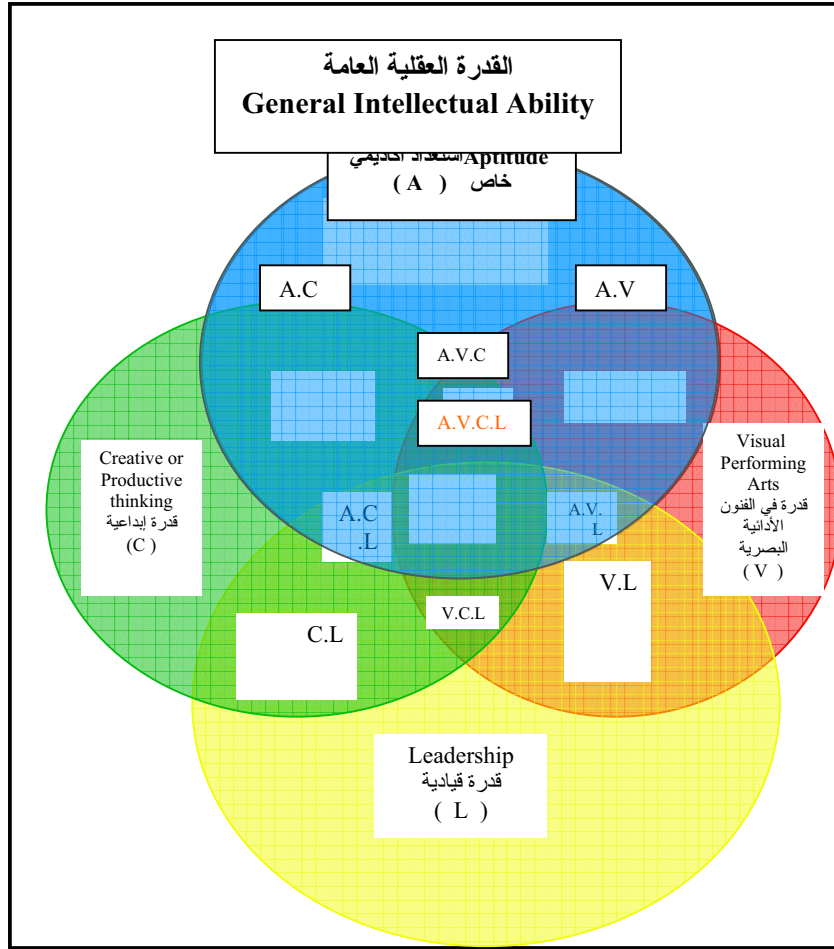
القدرة العقلية العامة
General Intellectual Ability

Aptitude استعداد أكاديمي خاص
( A )

A.C

A.V

A.V.C

A.V.C.L

Creative or Productive thinking
قدرة إبداعية
(C)

A.C .L

A.V. L

Visual Performing Arts
قدرة في الفنون الأدائية البصرية
( V )

V.L

V.C.L

C.L

Leadership
قدرة قيادية
( L )